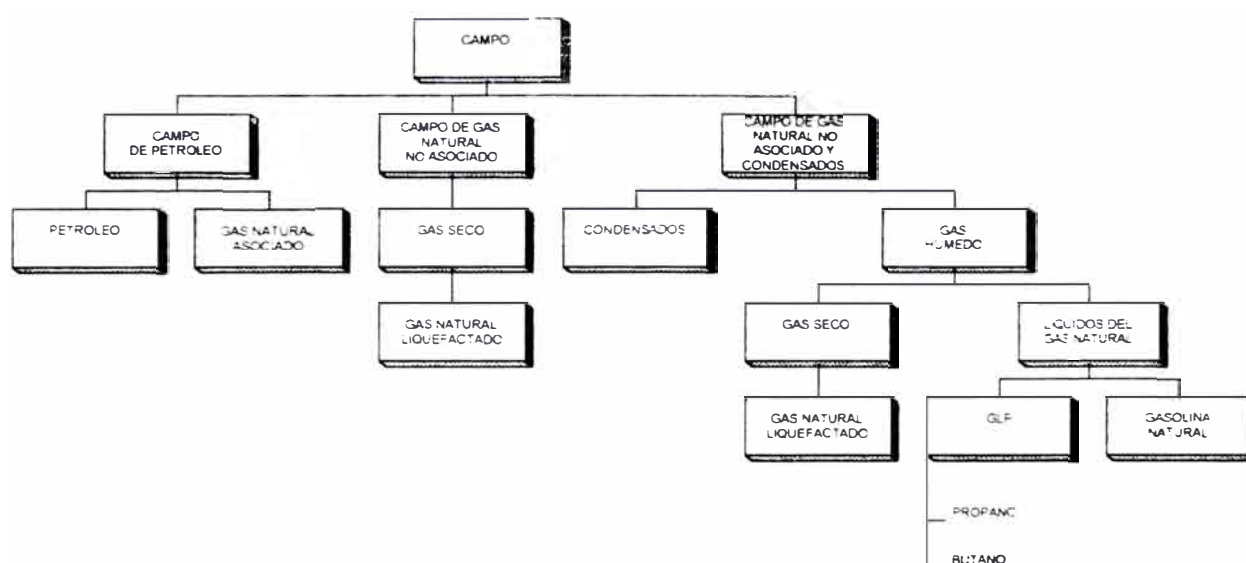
CAMPO

CAMPO DE PETROLEO

CAMPO DE GAS NATURAL NO ASOCIADO

CAMPO DE GAS NATURAL NO ASOCIADO Y CONDENSADOS

PETROLEO

GAS NATURAL ASOCIADO

GAS SECO

GAS NATURAL LIQUEFACTADO

CONDENSADOS

GAS HUMEDO

GAS SECO

LIQUIDOS DEL GAS NATURAL

GAS NATURAL LIQUEFACTADO

GLP

GASOLINA NATURAL

PROPANO

BUTANO